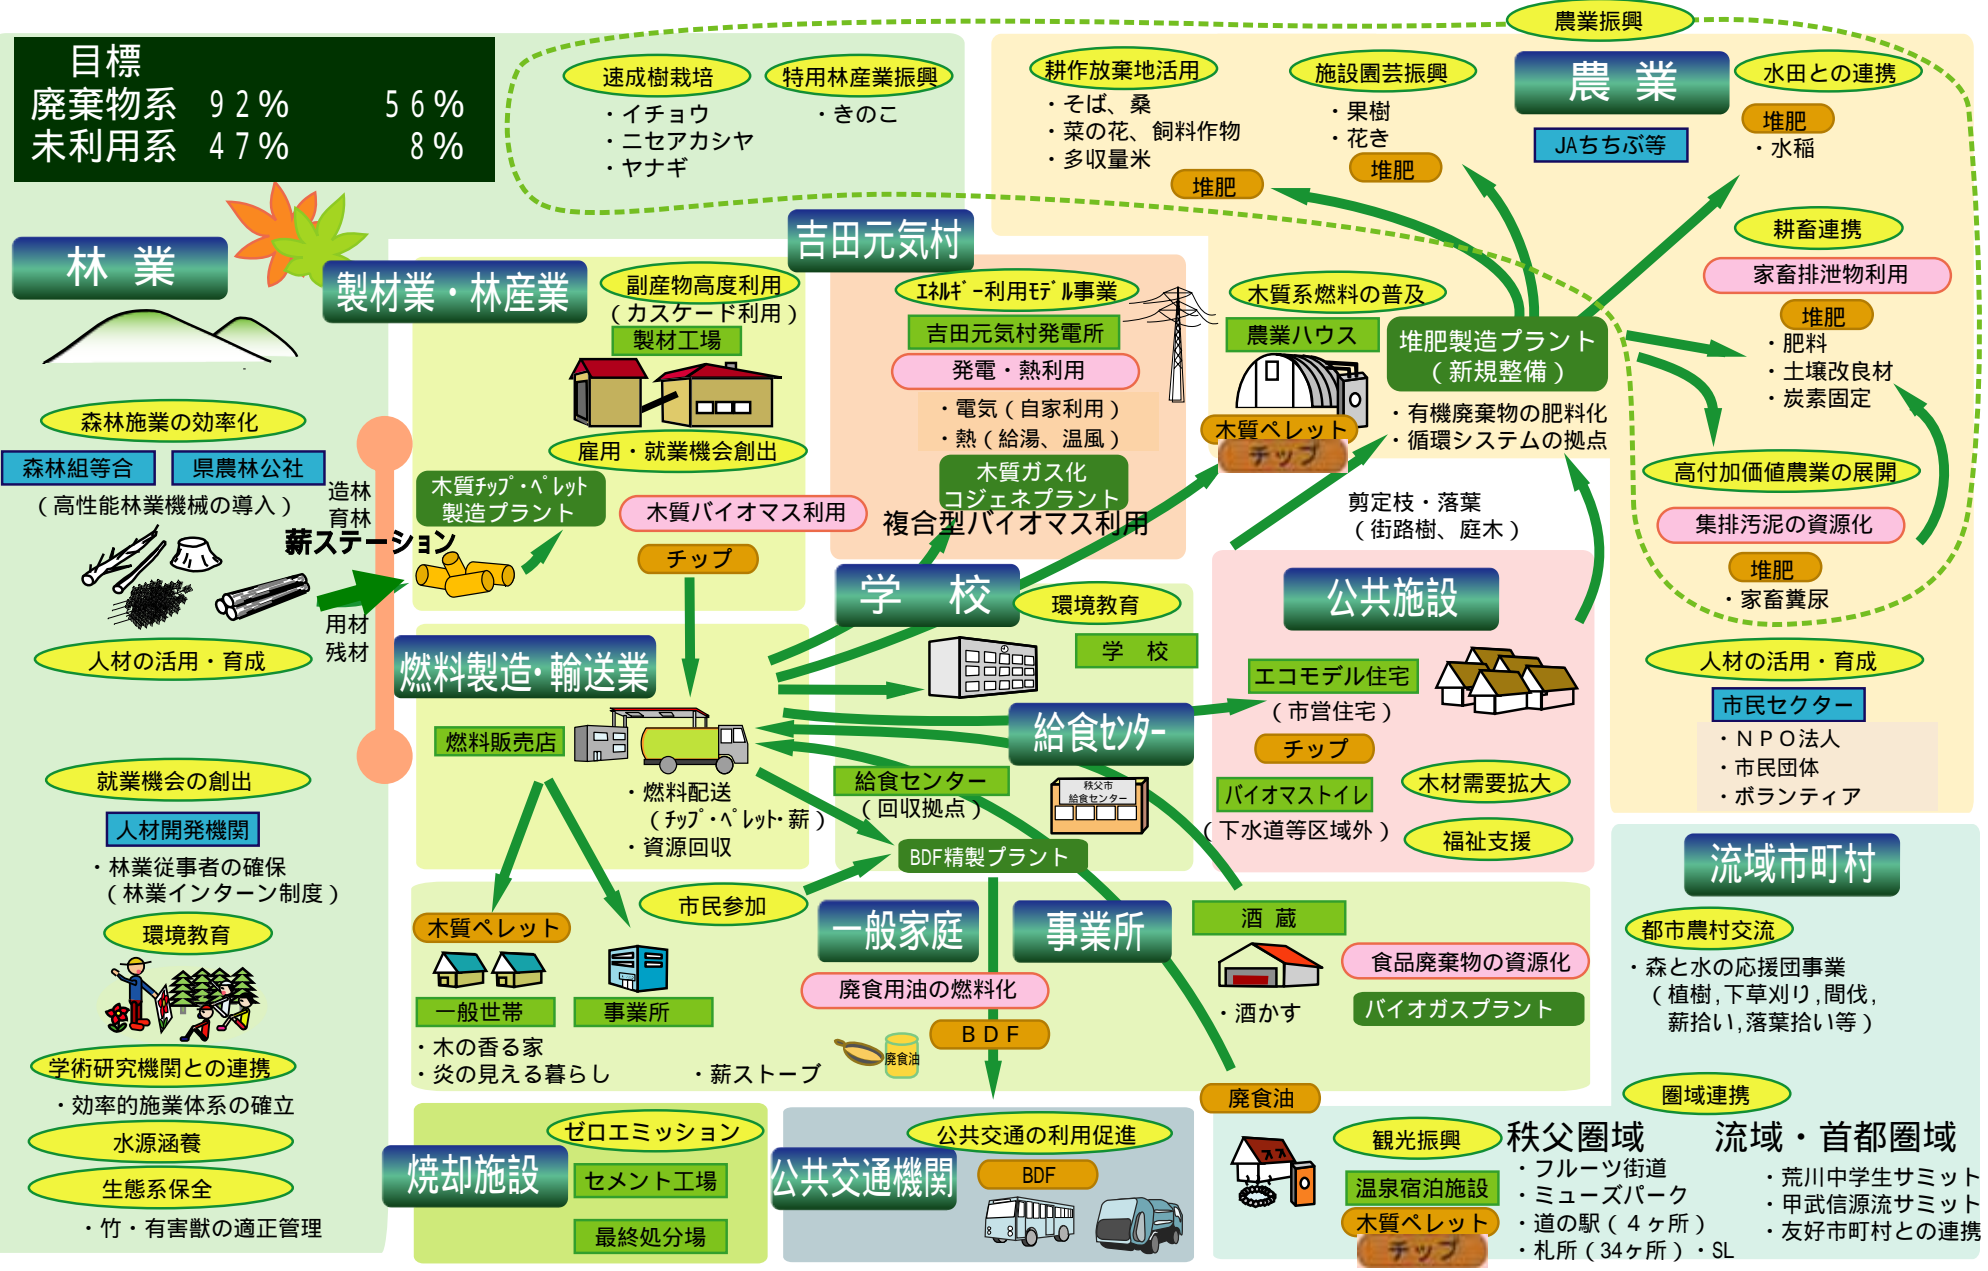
目標
廃棄物系　92%　56%
未利用系　47%　8%

速成樹栽培
・イチョウ
・ニセアカシヤ
・ヤナギ

特用林産業振興
・きのこ

耕作放棄地活用
・そば、桑
・菜の花、飼料作物
・多収量米
堆肥

施設園芸振興
・果樹
・花き
堆肥

農業振興
農　業
JAちちぶ等

水田との連携
堆肥
・水稲

林　業

製材業・林産業
副産物高度利用
（カスケード利用）
製材工場
雇用・就業機会創出

吉田元気村
ｴﾈﾙｷﾞｰ利用ﾓﾃﾞﾙ事業
吉田元気村発電所
発電・熱利用
・電気（自家利用）
・熱（給湯、温風）
木質ガス化
コジェネプラント
複合型バイオマス利用

木質系燃料の普及
農業ハウス
木質ペレット
チップ
堆肥製造プラント
（新規整備）
・有機廃棄物の肥料化
・循環システムの拠点

耕畜連携
家畜排泄物利用
堆肥
・肥料
・土壌改良材
・炭素固定
高付加価値農業の展開
集排汚泥の資源化
堆肥
・家畜糞尿

森林施業の効率化
森林組等合
県農林公社
（高性能林業機械の導入）
造林
育林
薪ステーション
用材
残材
木質ﾁｯﾌﾟ・ﾍﾟﾚｯﾄ
製造プラント
木質バイオマス利用
チップ
人材の活用・育成

剪定枝・落葉
（街路樹、庭木）

学　校
環境教育
学　校

公共施設
エコモデル住宅
（市営住宅）
チップ
バイオマストイレ
（下水道等区域外）
木材需要拡大
福祉支援

人材の活用・育成
市民セクター
・ＮＰＯ法人
・市民団体
・ボランティア

燃料製造･輸送業
燃料販売店
・燃料配送
（ﾁｯﾌﾟ･ﾍﾟﾚｯﾄ･薪）
・資源回収

給食ｾﾝﾀｰ
給食センター
（回収拠点）
秩父市給食センター
BDF精製プラント

就業機会の創出
人材開発機関
・林業従事者の確保
（林業インターン制度）
環境教育

市民参加
木質ペレット
一般世帯
事業所
・木の香る家
・炎の見える暮らし
・薪ストーブ

一般家庭
事業所
廃食用油の燃料化
ＢＤＦ
廃食油

酒　蔵
・酒かす
食品廃棄物の資源化
バイオガスプラント
廃食油

流域市町村
都市農村交流
・森と水の応援団事業
（植樹，下草刈り，間伐，薪拾い，落葉拾い等）

学術研究機関との連携
・効率的施業体系の確立
水源涵養
生態系保全
・竹・有害獣の適正管理

焼却施設
ゼロエミッション
セメント工場
最終処分場

公共交通機関
公共交通の利用促進
BDF

圏域連携
観光振興
温泉宿泊施設
木質ペレット
チップ
秩父圏域
・フルーツ街道
・ミューズパーク
・道の駅（４ヶ所）
・札所（34ヶ所）・SL
流域・首都圏域
・荒川中学生サミット
・甲武信源流サミット
・友好市町村との連携